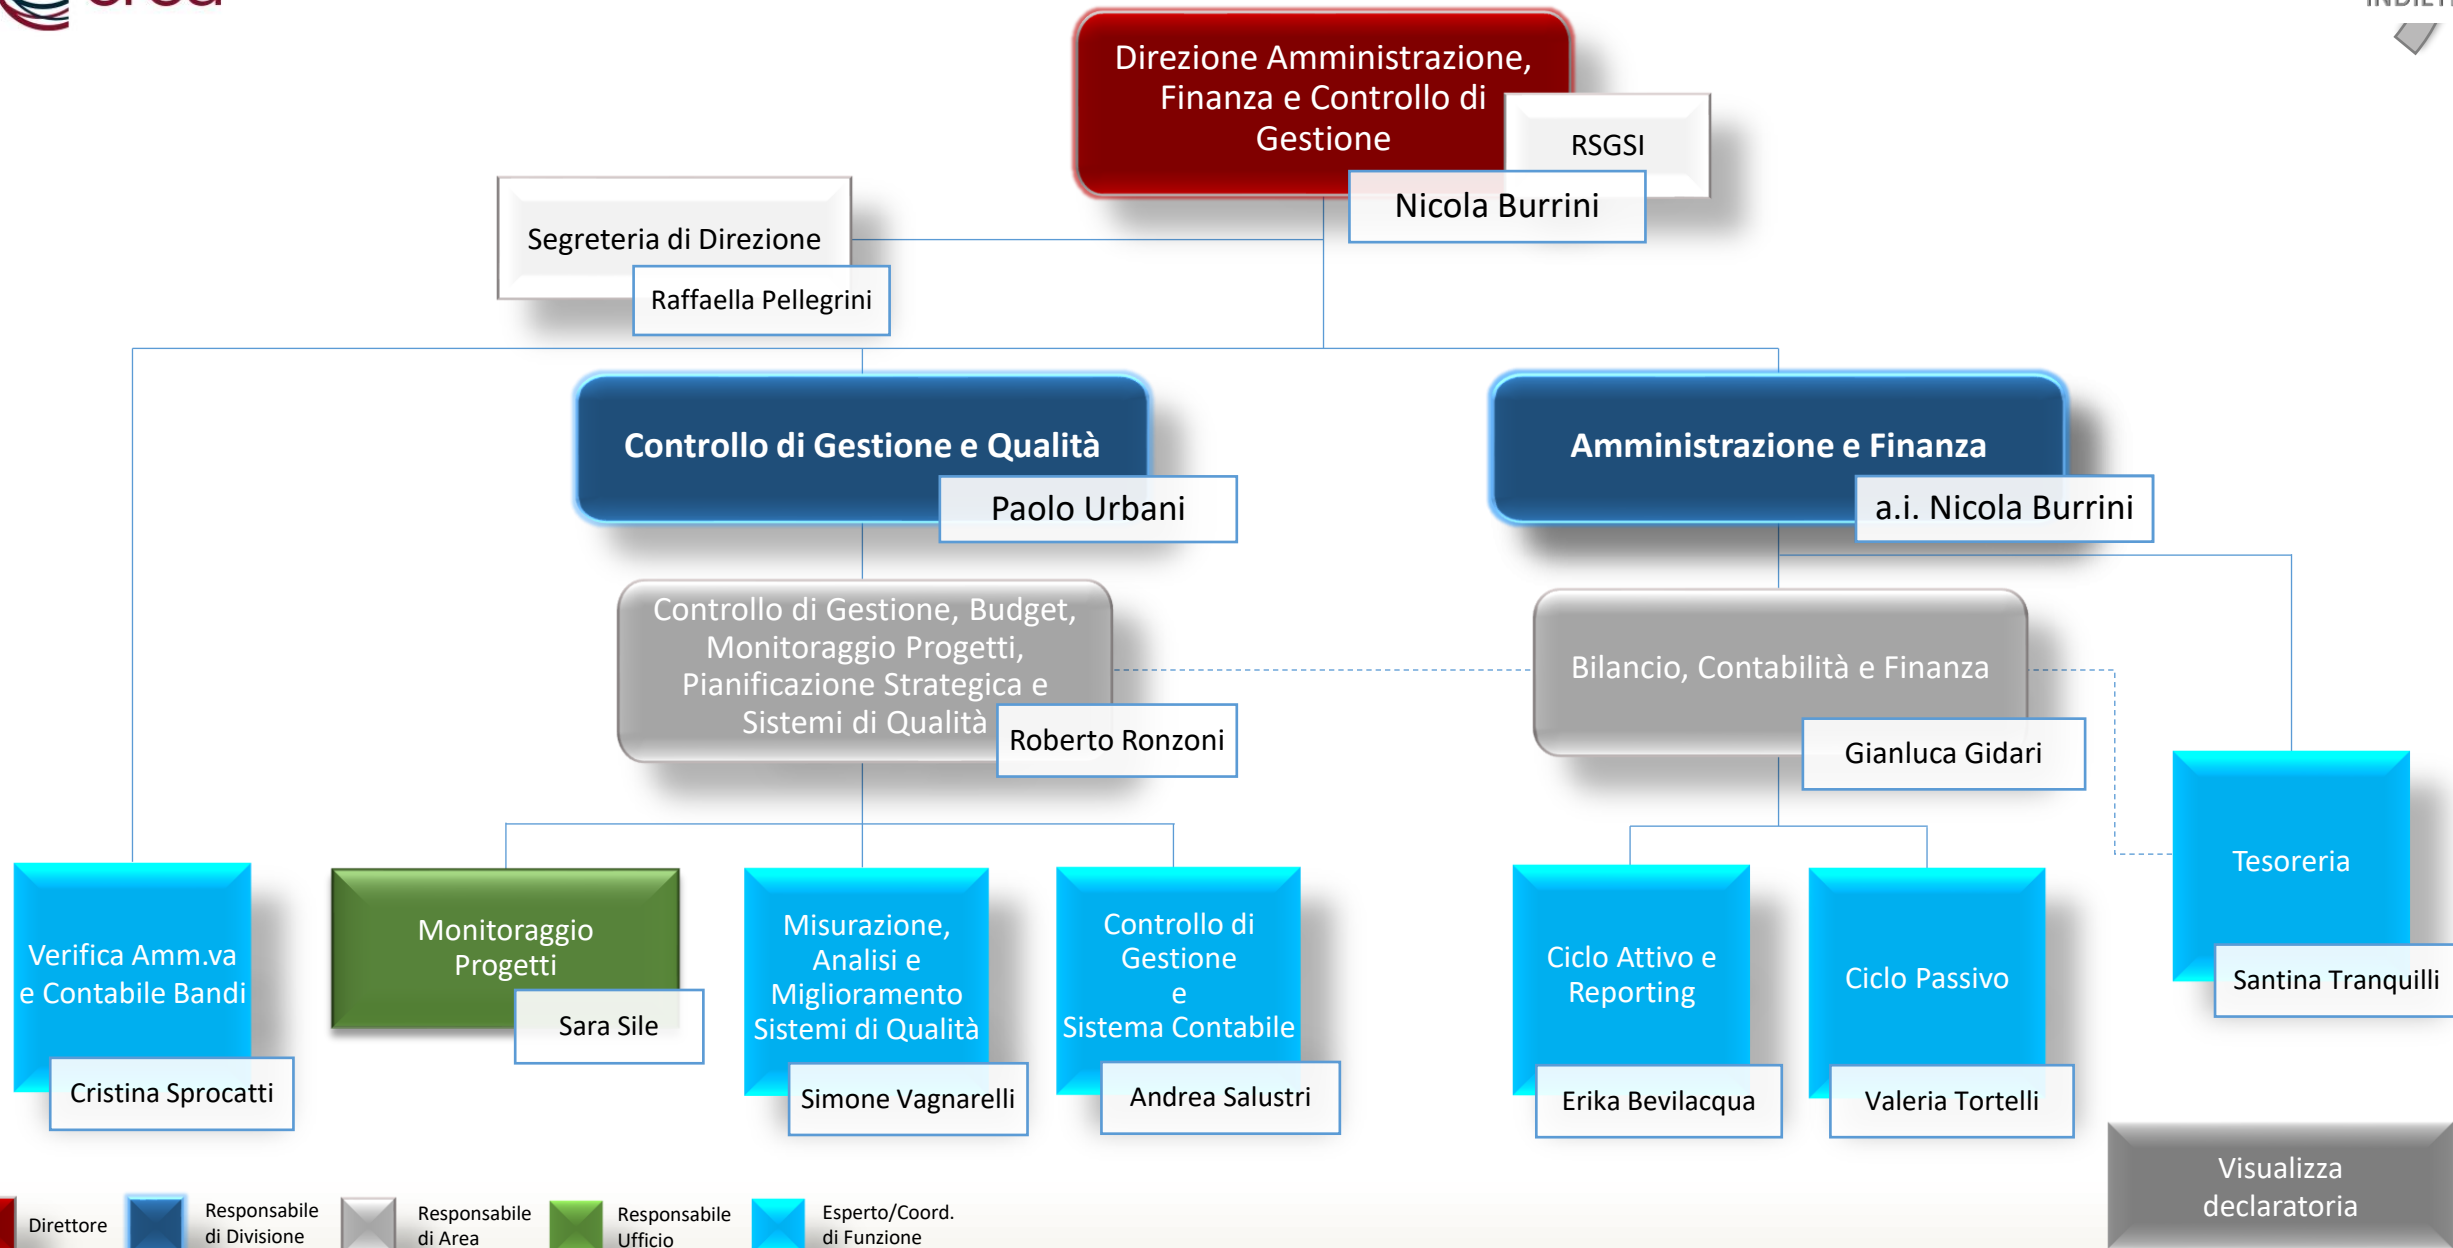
Direzione Amministrazione, Finanza e Controllo di Gestione

RSGSI

Nicola Burrini

Segreteria di Direzione

Raffaella Pellegrini

Controllo di Gestione e Qualità

Paolo Urbani

Amministrazione e Finanza

a.i. Nicola Burrini

Controllo di Gestione, Budget, Monitoraggio Progetti, Pianificazione Strategica e Sistemi di Qualità

Roberto Ronzoni

Bilancio, Contabilità e Finanza

Gianluca Gidari

Tesoreria

Santina Tranquilli

Verifica Amm.va e Contabile Bandi

Cristina Sprocatti

Monitoraggio Progetti

Sara Sile

Misurazione, Analisi e Miglioramento Sistemi di Qualità

Simone Vagnarelli

Controllo di Gestione e Sistema Contabile

Andrea Salustri

Ciclo Attivo e Reporting

Erika Bevilacqua

Ciclo Passivo

Valeria Tortelli

Visualizza declaratoria

Direttore

Responsabile di Divisione

Responsabile di Area

Responsabile Ufficio

Esperto/Coord. di Funzione